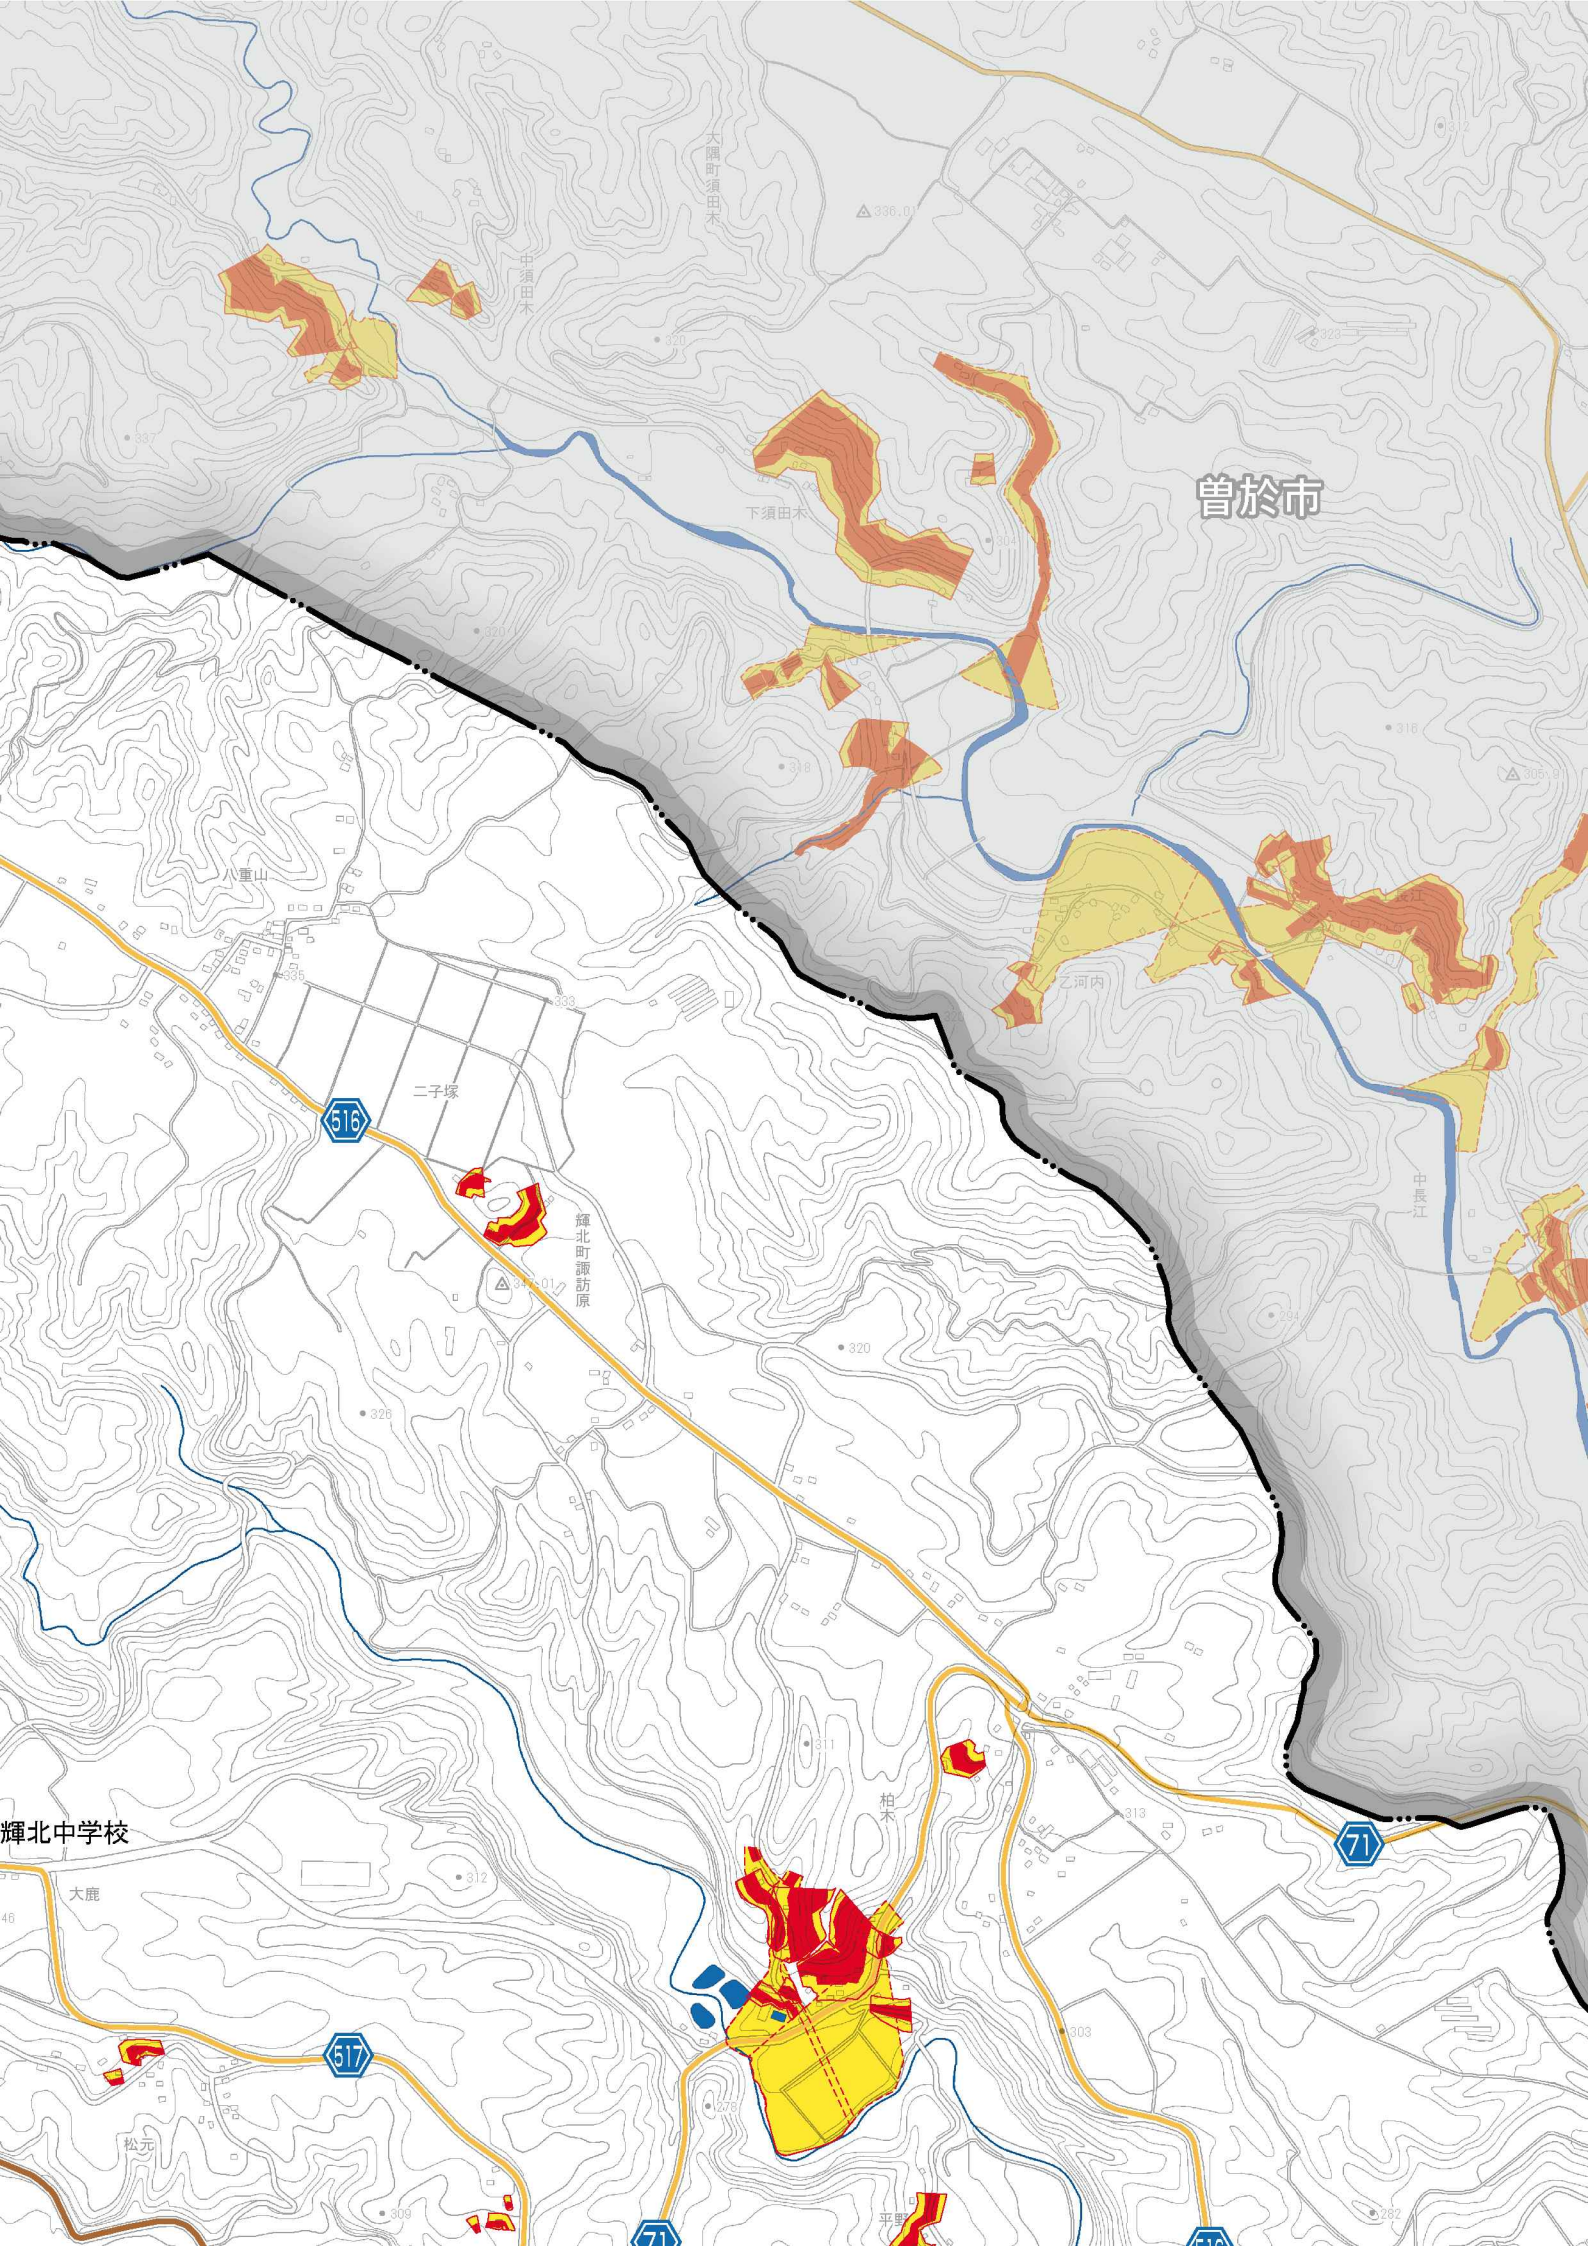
大隅町須田木
中須田木
336.01
320
323
337
下須田木
曽於市
304
320
318
316
305.81
八重山
335
333
二子塚
乙河内
516
輝北町諏訪原
347.01
中長江
294
320
326
311
柏木
313
71
輝北中学校
大鹿
312
46
517
303
278
松元
309
平野
71
282